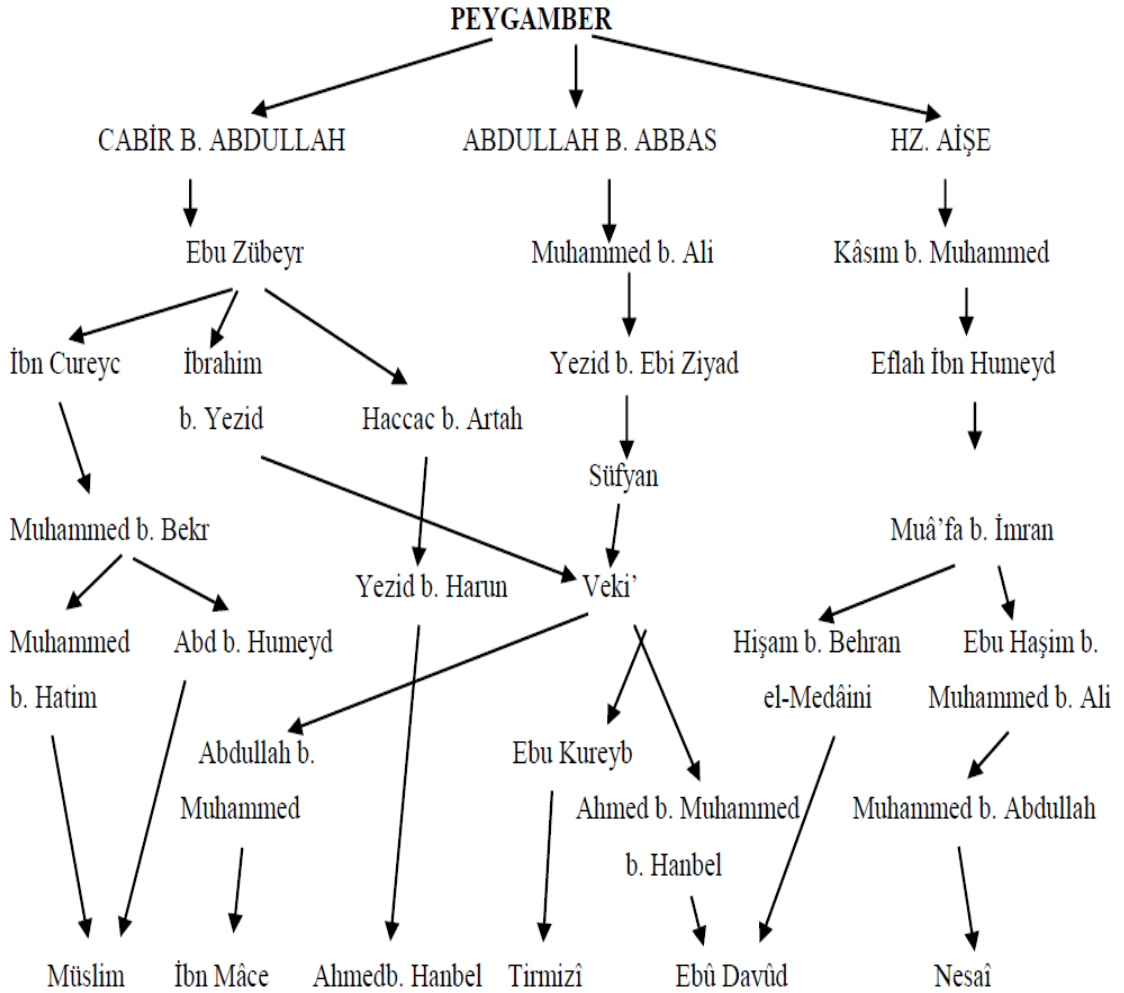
PEYGAMBER

CABİR B. ABDULLAH

ABDULLAH B. ABBAS

HZ. AİŞE

Ebu Zübeyr

Muhammed b. Ali

Kâsım b. Muhammed

İbn Cureyc

İbrahim b. Yezid

Haccac b. Artah

Yezid b. Ebi Ziyad

Eflah İbn Humeyd

Süfyan

Muhammed b. Bekr

Muâ'fa b. İmran

Yezid b. Harun

Veki'

Muhammed b. Hatim

Abd b. Humeyd

Hişam b. Behran el-Medâini

Ebu Haşim b. Muhammed b. Ali

Abdullah b. Muhammed

Ebu Kureyb

Ahmed b. Muhammed b. Hanbel

Muhammed b. Abdullah

Müslim

İbn Mâce

Ahmedb. Hanbel

Tirmizî

Ebû Davûd

Nesaî